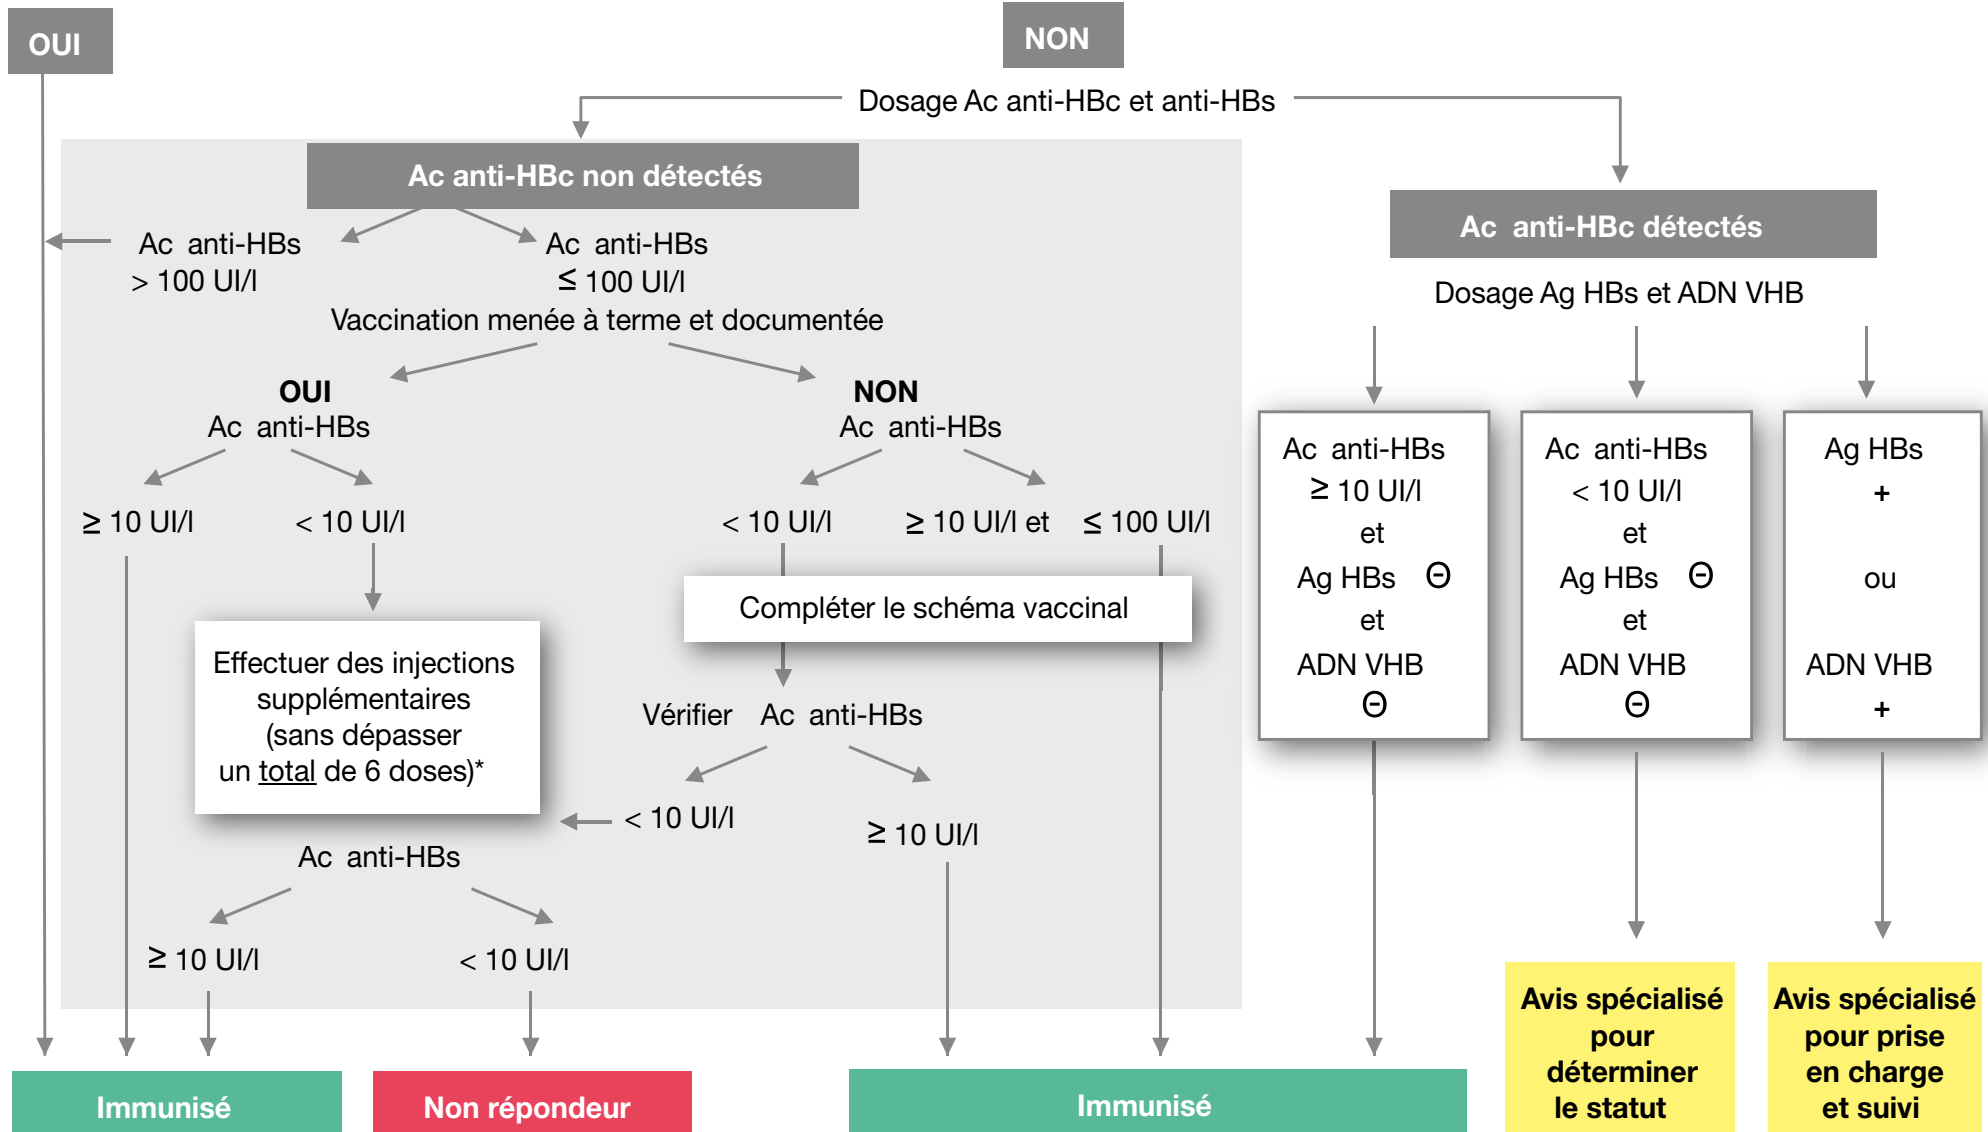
OUI

NON

Dosage Ac anti-HBc et anti-HBs

Ac anti-HBc non détectés

Ac anti-HBs > 100 UI/l

Ac anti-HBs ≤ 100 UI/l

Vaccination menée à terme et documentée

OUI
Ac anti-HBs

≥ 10 UI/l

< 10 UI/l

Effectuer des injections supplémentaires (sans dépasser un total de 6 doses)*

Ac anti-HBs

≥ 10 UI/l

< 10 UI/l

NON
Ac anti-HBs

< 10 UI/l

≥ 10 UI/l et ≤ 100 UI/l

Compléter le schéma vaccinal

Vérifier Ac anti-HBs

< 10 UI/l

≥ 10 UI/l

Ac anti-HBc détectés

Dosage Ag HBs et ADN VHB

Ac anti-HBs ≥ 10 UI/l et Ag HBs ⊖ et ADN VHB ⊖

Ac anti-HBs < 10 UI/l et Ag HBs ⊖ et ADN VHB ⊖

Ag HBs + ou ADN VHB +

Immunisé

Non répondeur

Immunisé

Avis spécialisé pour déterminer le statut

Avis spécialisé pour prise en charge et suivi